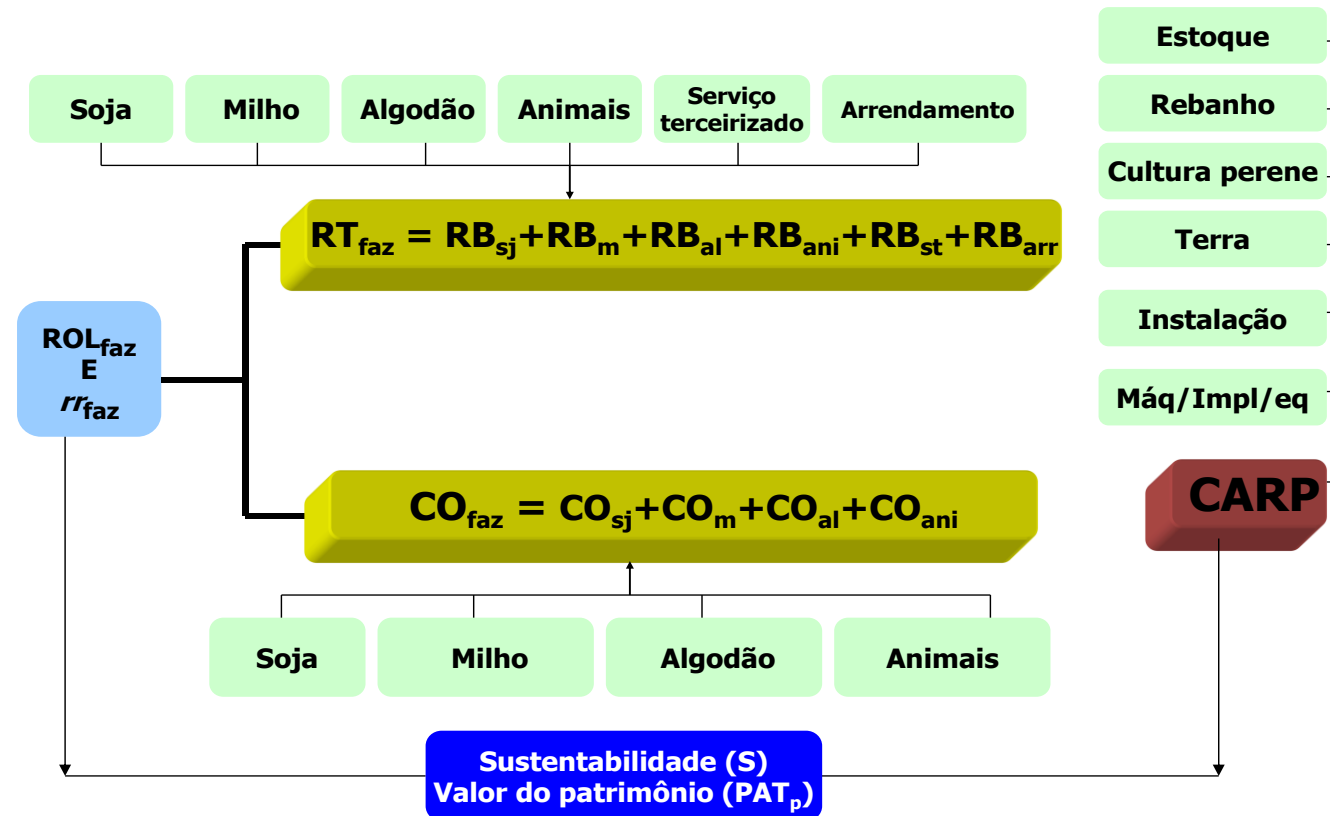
Estoque

Rebanho

Cultura perene

Terra

Instalação

Máq/Impl/eq

Soja

Milho

Algodão

Animais

Serviço terceirizado

Arrendamento

$RT_{faz} = RB_{sj}+RB_{m}+RB_{al}+RB_{ani}+RB_{st}+RB_{arr}$

$ROL_{faz}$
E
$rr_{faz}$

$CO_{faz} = CO_{sj}+CO_{m}+CO_{al}+CO_{ani}$

CARP

Soja

Milho

Algodão

Animais

Sustentabilidade (S)
Valor do patrimônio ($PAT_p$)